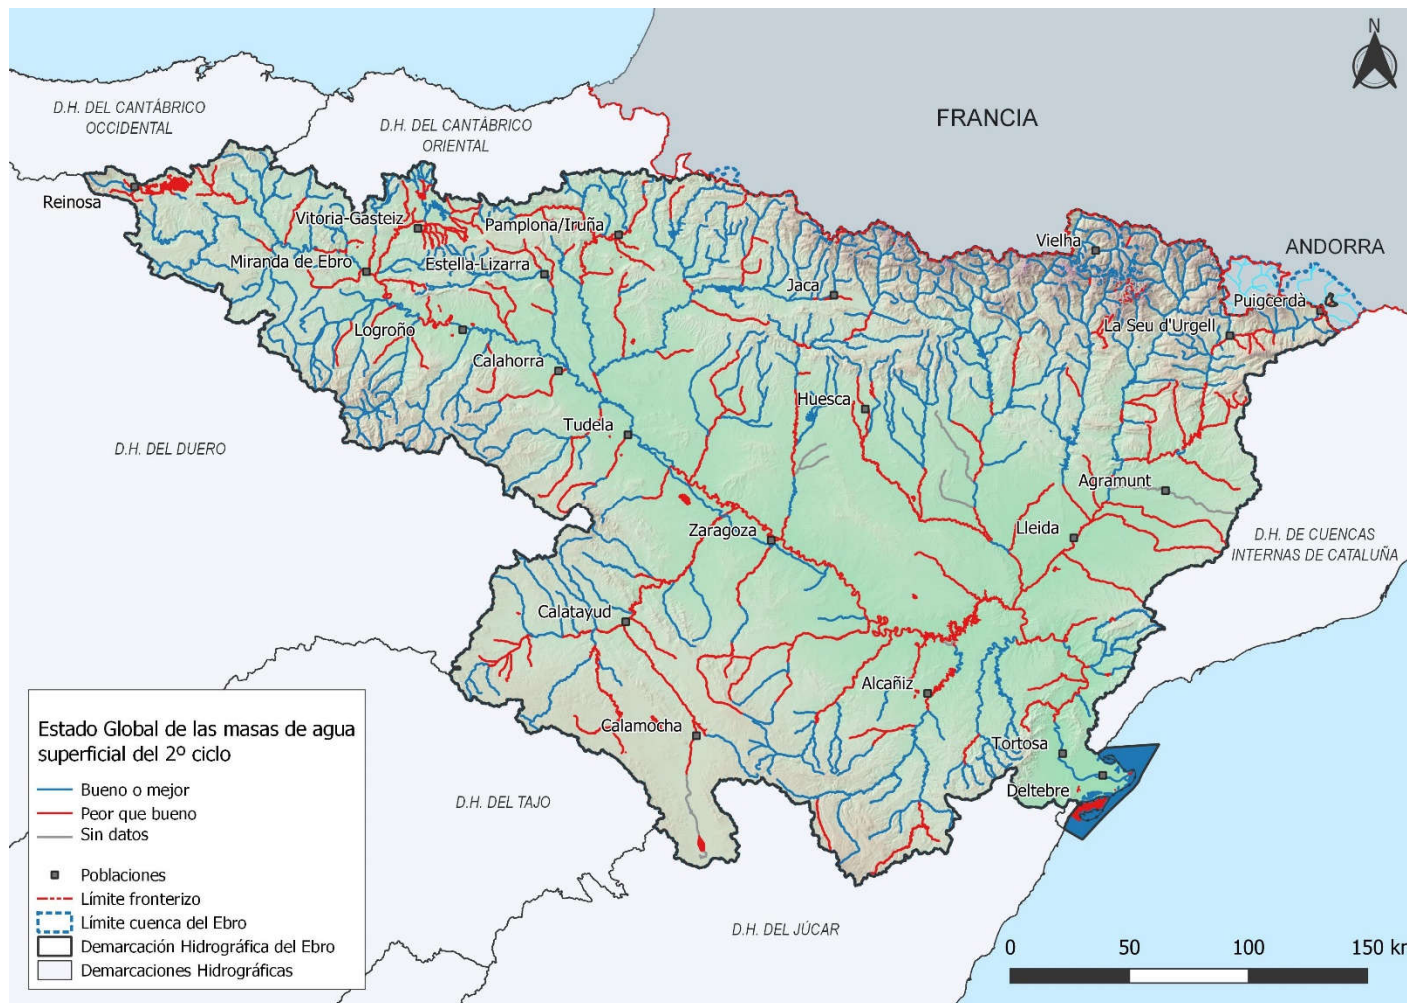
N

FRANCIA

ANDORRA

D.H. DEL CANTÁBRICO OCCIDENTAL

D.H. DEL CANTÁBRICO ORIENTAL

Reinosa

Vitoria-Gasteiz

Pamplona/Iruña

Miranda de Ebro

Estella-Lizarra

Logroño

Calahorra

Jaca

Vielha

Puigcerdà

La Seu d'Urgell

Huesca

D.H. DEL DUERO

Tudela

Agramunt

Zaragoza

Lleida

D.H. DE CUENCAS INTERNAS DE CATALUÑA

Calatayud

Alcañiz

Calamocha

Tortosa

Deltebre

D.H. DEL TAJO

D.H. DEL JÚCAR

Estado Global de las masas de agua superficial del 2º ciclo

Bueno o mejor
Peor que bueno
Sin datos

Poblaciones
Límite fronterizo
Límite cuenca del Ebro
Demarcación Hidrográfica del Ebro
Demarcaciones Hidrográficas

0 50 100 150 kr